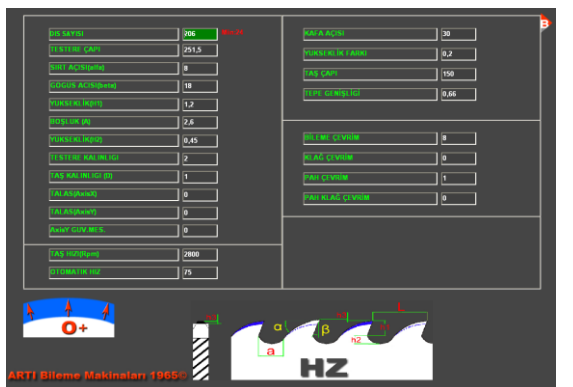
DIŞ SAYISI 206 Max.∅
TESTERE ÇAPI 251,5
SIRT AÇISI(alfa) 8
GÖĞÜS AÇISI(beta) 18
YÜKSEKLİK(H1) 1,2
BOŞLUK (A) 2,6
YÜKSEKLİK(H2) 0,45
TESTERE KALINLIĞI 2
TAŞ KALINLIĞI (D) 1
TALAS(AxisX) 0
TALAS(AxisY) 0
AxisY GUV.MES. 0
TAŞ HIZI(Rpm) 2800
OTOMATİK HIZ 75

KAFA AÇISI 30
YÜKSEKLİK FARKI 0,2
TAŞ ÇAPI 150
TEPE GENİŞLİĞİ 0,66

BİLEME ÇEVRİM 8
KLAĞ ÇEVRİM 0
PAH ÇEVRİM 1
PAH KLAĞ ÇEVRİM 0

O+

α β L h2 a

HZ

ARTI Bileme Makinaları 1965©